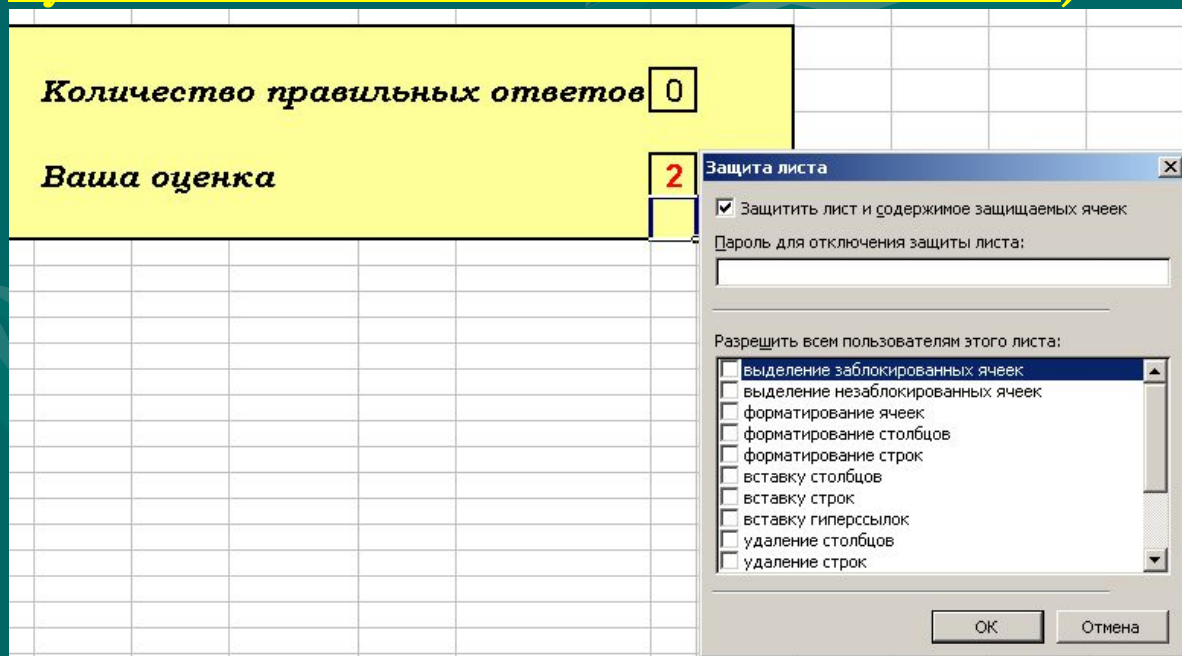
Количество правильных ответов 0

Ваша оценка 2

Защита листа

☑ Защитить лист и содержимое защищаемых ячеек

Пароль для отключения защиты листа:

Разрешить всем пользователям этого листа:

☐ выделение заблокированных ячеек
☐ выделение незаблокированных ячеек
☐ форматирование ячеек
☐ форматирование столбцов
☐ форматирование строк
☐ вставку столбцов
☐ вставку строк
☐ вставку гиперссылок
☐ удаление столбцов
☐ удаление строк

OK Отмена